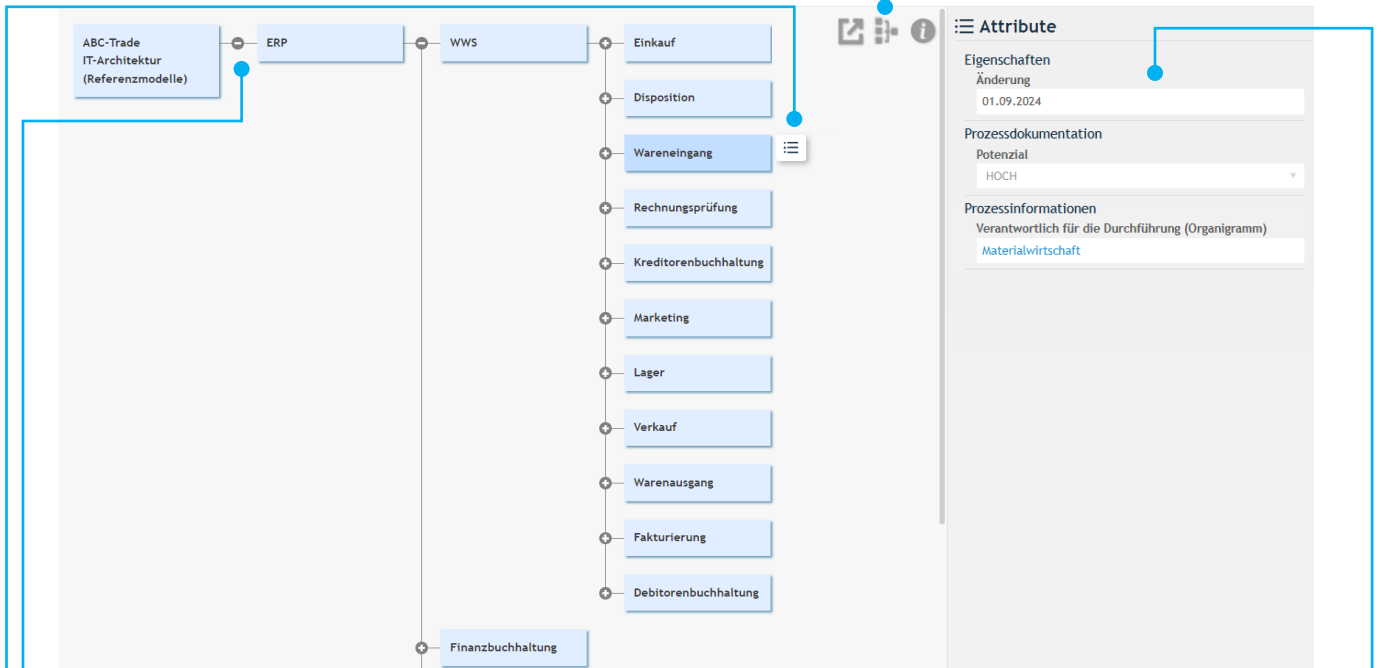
ABC-Trade
IT-Architektur
(Referenzmodelle)

ERP

WWS

Einkauf

Disposition

Wareneingang

Rechnungsprüfung

Kreditorenbuchhaltung

Marketing

Lager

Verkauf

Warenausgang

Fakturierung

Debitorenbuchhaltung

Finanzbuchhaltung

Attribute

Eigenschaften

Änderung

01.09.2024

Prozessdokumentation

Potenzial

HOCH

Prozessinformationen

Verantwortlich für die Durchführung (Organigramm)

Materialwirtschaft